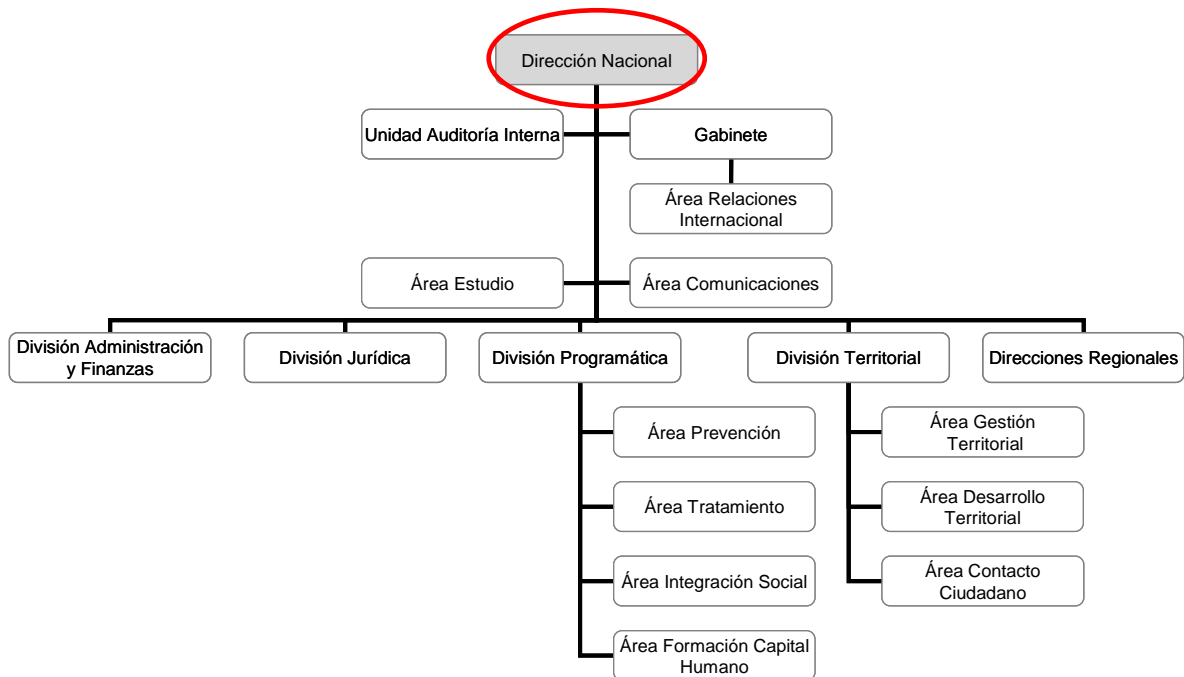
Dirección Nacional

Unidad Auditoría Interna

Gabinete

Área Relaciones Internacional

Área Estudio

Área Comunicaciones

División Administración y Finanzas

División Jurídica

División Programática

División Territorial

Direcciones Regionales

Área Prevención

Área Tratamiento

Área Integración Social

Área Formación Capital Humano

Área Gestión Territorial

Área Desarrollo Territorial

Área Contacto Ciudadano